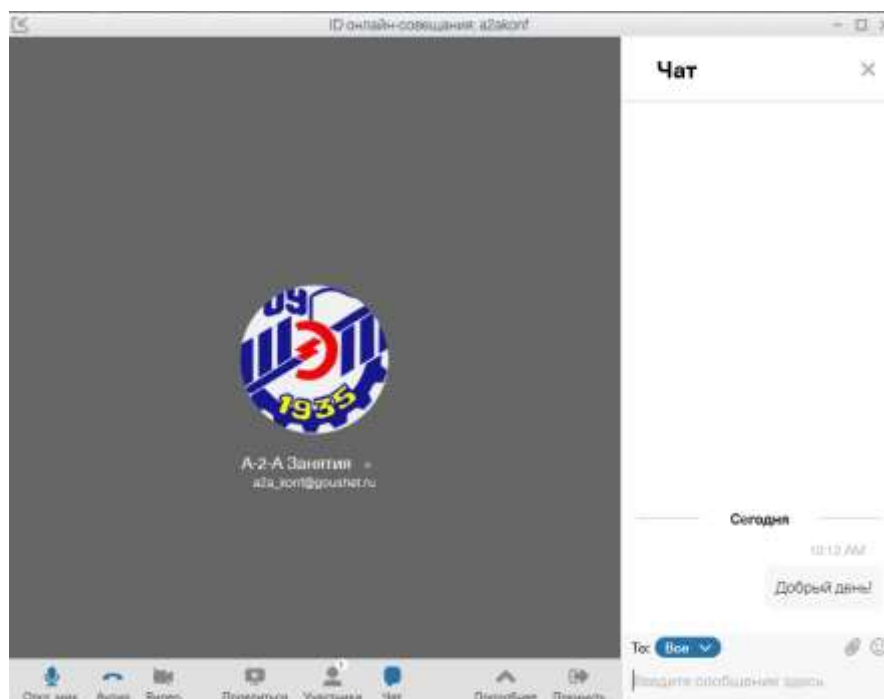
ID онлайн-совещания: a2akonf

Чат

ИУ
1935

А-2-А Занятия
a2a_konf@gousnet.ru

Сегодня

10:12 AM

Добрый день!

To: Все

Введите сообщение здесь

Откл. микр. Аудио Видео Поделиться Участники Чат Подробнее Покинуть